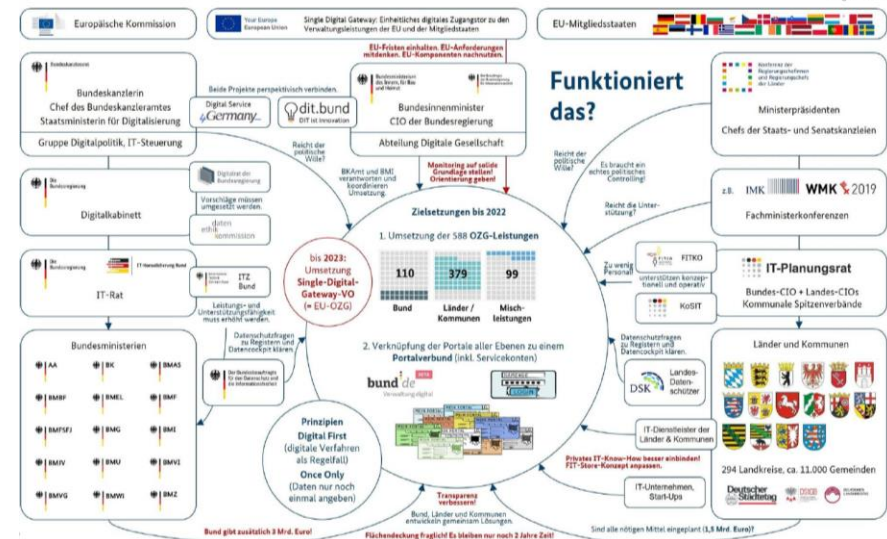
Europäische Kommission

Your Europe European Union

Single Digital Gateway: Einheitliches digitales Zugangstor zu den Verwaltungsleistungen der EU und der Mitgliedstaaten

EU-Mitgliedsstaaten

EU-Fristen einhalten. EU-Anforderungen mitdenken. EU-Komponenten nachnutzen.

Bundeskanzlerin
Chef des Bundeskanzleramtes
Staatsministerin für Digitalisierung

Gruppe Digitalpolitik, IT-Steuerung

Beide Projekte perspektivisch verbinden.

Digital Service 4Germany

dit.bund
DIT ist innovation

Bundesinnenminister
CIO der Bundesregierung

Abteilung Digitale Gesellschaft

Funktioniert das?

Ministerpräsidenten
Chefs der Staats- und Senatskanzleien

Reicht der politische Wille?

BKAmt und BMI verantworten und koordinieren Umsetzung.

Monitoring auf solide Grundlage stellen! Orientierung geben!

Reicht der politische Wille?

Es braucht ein echtes politisches Controlling!

Digitalkabinett

Digitalrat der Bundesregierung

Vorschläge müssen umgesetzt werden.

daten ethik kommission

Zielsetzungen bis 2022

1. Umsetzung der 588 OZG-Leistungen

| 110 | 379 | 99 |
|---|---|---|
| Bund | Länder / Kommunen | Mischleistungen |

bis 2023: Umsetzung Single-Digital-Gateway-VO (= EU-OZG)

Reicht die Unterstützung?

z.B. IMK WMK 2019
Fachministerkonferenzen

IT-Rat

IT-Beauftragter Bund

ITZ Bund

Leistungs- und Unterstützungsfähigkeit muss erhöht werden.

Zu wenig Personal?

FITKO

unterstützen konzeptionell und operativ

KoSIT

IT-Planungsrat
Bundes-CIO + Landes-CIOs
Kommunale Spitzenverbände

Bundesministerien

AA BK BMAS
BMBF BMEL BMF
BMFSFJ BMG BMI
BMJV BMU BMVI
BMVG BMWI BMZ

Datenschutzfragen zu Registern und Datencockpit klären.

Die Bundesbeauftragte für den Datenschutz und die Informationsfreiheit

2. Verknüpfung der Portale aller Ebenen zu einem Portalverbund (inkl. Servicekonten)

bund.de Verwaltung digital

Datenschutzfragen zu Registern und Datencockpit klären.

DSK Landes-Datenschützer

Länder und Kommunen

Prinzipien
Digital First
(digitale Verfahren als Regelfall)
Once Only
(Daten nur noch einmal angeben)

IT-Dienstleister der Länder & Kommunen

Privates IT-Know-How besser einbinden! FIT-Store-Konzept anpassen.

294 Landkreise, ca. 11.000 Gemeinden

Deutscher Städtetag

IT-Unternehmen, Start-Ups

Transparenz verbessern!

Bund, Länder und Kommunen entwickeln gemeinsam Lösungen.

Bund gibt zusätzlich 3 Mrd. Euro!

Flächendeckung fraglich! Es bleiben nur noch 2 Jahre Zeit!

Sind alle nötigen Mittel eingeplant (1,5 Mrd. Euro)?